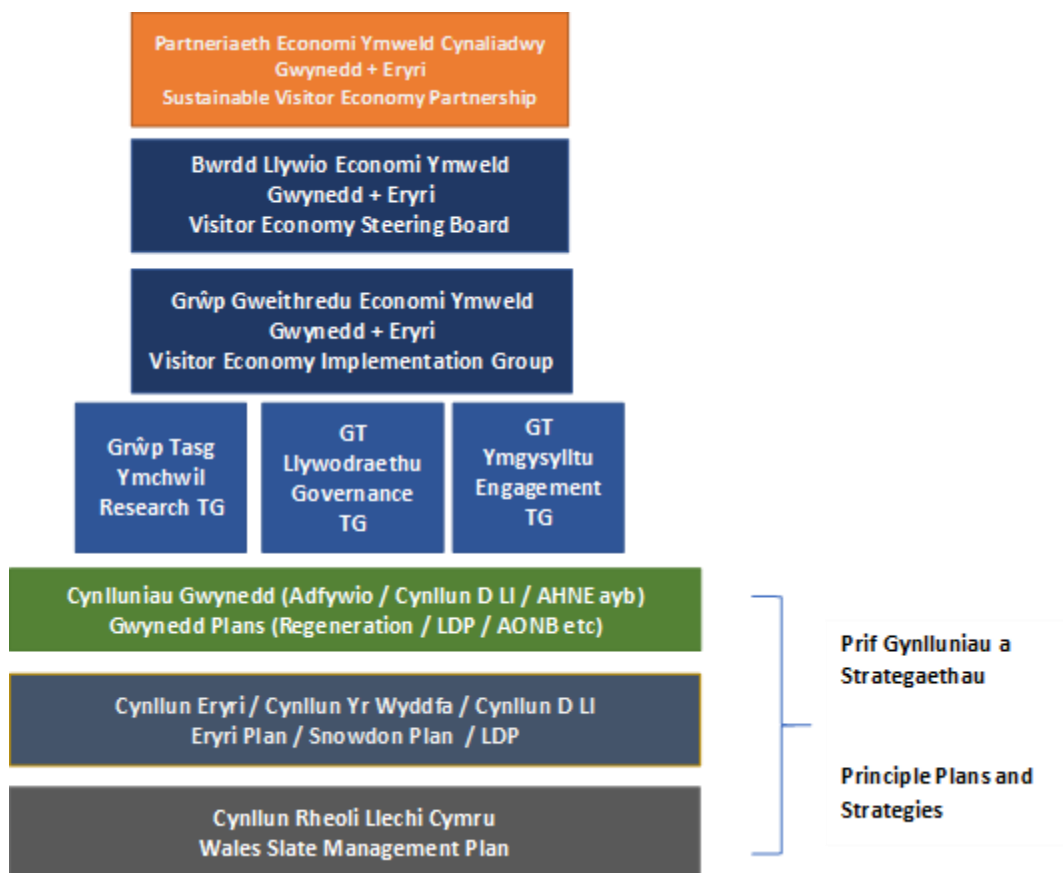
Partneriaeth Economi Ymweld Cynaliadwy
Gwynedd + Eryri
Sustainable Visitor Economy Partnership

Bwrdd Llywio Economi Ymweld
Gwynedd + Eryri
Visitor Economy Steering Board

Grŵp Gweithredu Economi Ymweld
Gwynedd + Eryri
Visitor Economy Implementation Group

Grŵp Tasg
Ymchwil
Research TG

GT
Llywodraethu
Governance
TG

GT
Ymgysylltu
Engagement
TG

Cynlluniau Gwynedd (Adfywio / Cynllun D Ll / AHNE ayb)
Gwynedd Plans (Regeneration / LDP / AONB etc)

Cynllun Eryri / Cynllun Yr Wyddfa / Cynllun D Ll
Eryri Plan / Snowdon Plan / LDP

Cynllun Rheoli Llechi Cymru
Wales Slate Management Plan

Prif Gynlluniau a Strategaethau

Principle Plans and Strategies